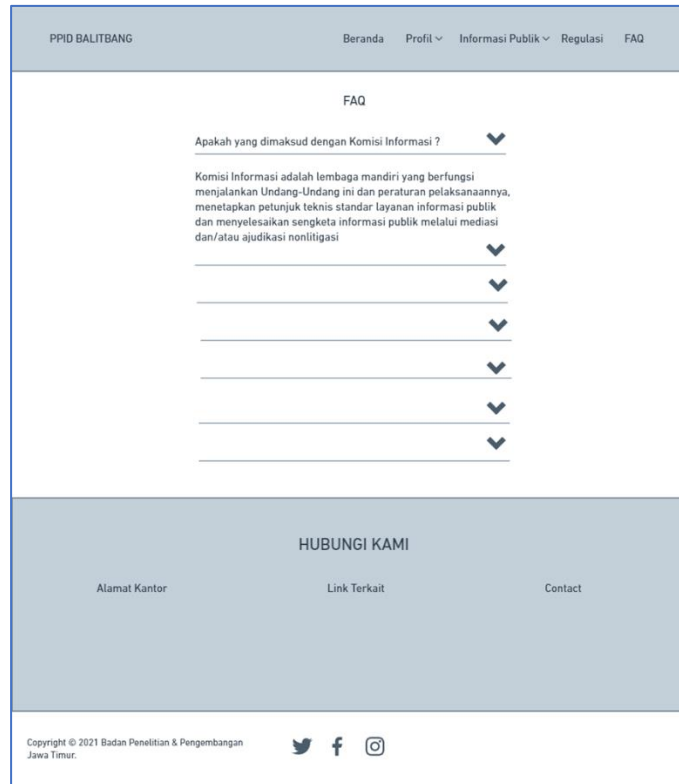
PPID BALITBANG

Beranda Profil Informasi Publik Regulasi FAQ

FAQ

Apakah yang dimaksud dengan Komisi Informasi ?

Komisi Informasi adalah lembaga mandiri yang berfungsi menjalankan Undang-Undang ini dan peraturan pelaksanaannya, menetapkan petunjuk teknis standar layanan informasi publik dan menyelesaikan sengketa informasi publik melalui mediasi dan/atau ajudikasi nonlitigasi

HUBUNGI KAMI

Alamat Kantor

Link Terkait

Contact

Copyright © 2021 Badan Penelitian & Pengembangan Jawa Timur.